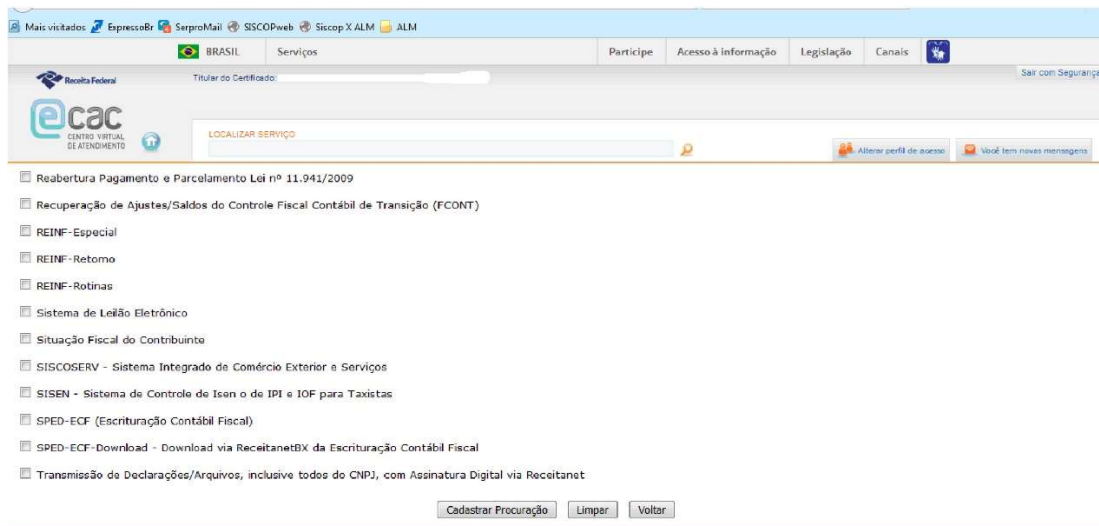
Mais visitados ExpressoBr SerproMail SISCOPweb Siscop X ALM ALM

BRASIL Serviços Participe Acesso à informação Legislação Canais

Receita Federal Titular do Certificado: Sair com Segurança

ecac CENTRO VIRTUAL DE ATENDIMENTO

LOCALIZAR SERVIÇO

Alterar perfil de acesso Você tem novas mensagens

Reabertura Pagamento e Parcelamento Lei nº 11.941/2009

Recuperação de Ajustes/Saldos do Controle Fiscal Contábil de Transição (FCONT)

REINF-Especial

REINF-Retorno

REINF-Rotinas

Sistema de Leilão Eletrônico

Situação Fiscal do Contribuinte

SISCOSERV - Sistema Integrado de Comércio Exterior e Serviços

SISEN - Sistema de Controle de Isen o de IPI e IOF para Taxistas

SPED-ECF (Escrituração Contábil Fiscal)

SPED-ECF-Download - Download via ReceitanetBX da Escrituração Contábil Fiscal

Transmissão de Declarações/Arquivos, inclusive todos do CNPJ, com Assinatura Digital via Receitanet

Cadastrar Procuração Limpar Voltar